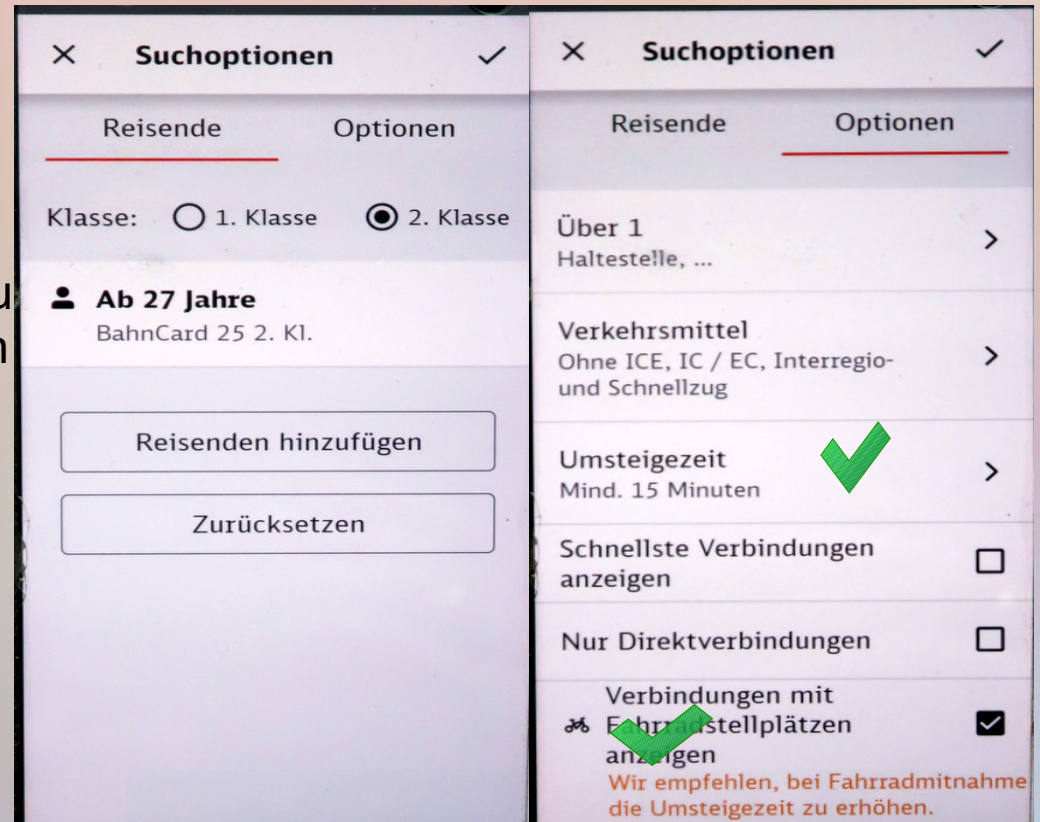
Suchoptionen

Reisende Optionen

Klasse: 1. Klasse 2. Klasse

Ab 27 Jahre
BahnCard 25 2. Kl.

Reisenden hinzufügen

Zurücksetzen

u
n

Suchoptionen

Reisende Optionen

Über 1
Haltestelle, ...

Verkehrsmittel
Ohne ICE, IC / EC, Interregio- und Schnellzug

Umsteigezeit
Mind. 15 Minuten

Schnellste Verbindungen anzeigen

Nur Direktverbindungen

Verbindungen mit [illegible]stellplätzen an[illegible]igen
Wir empfehlen, bei Fahrradmitnahme die Umsteigezeit zu erhöhen.